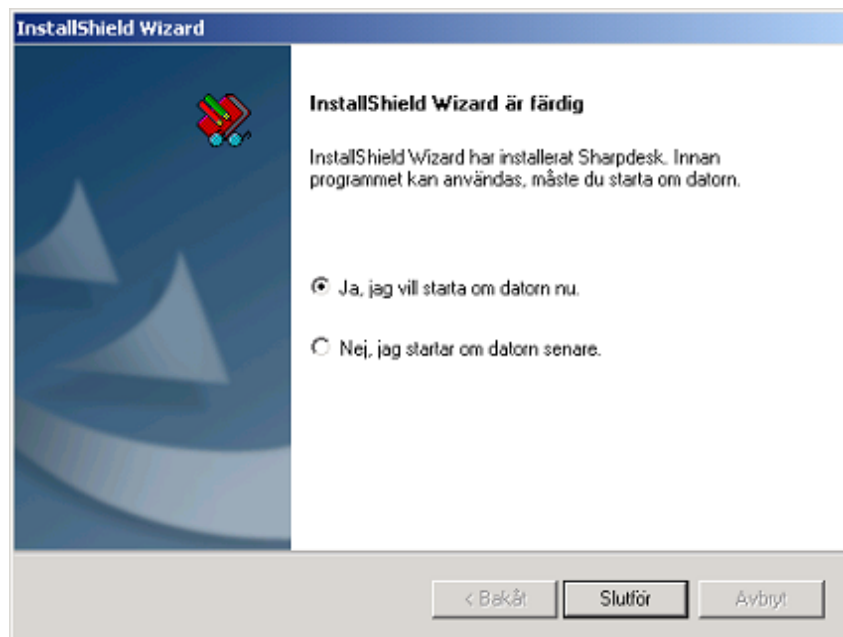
InstallShield Wizard

InstallShield Wizard är färdig

InstallShield Wizard har installerat Sharpdesk. Innan programmet kan användas, måste du starta om datorn.

Ja, jag vill starta om datorn nu.

Nej, jag startar om datorn senare.

< Bakåt

Slutför

Avbryt